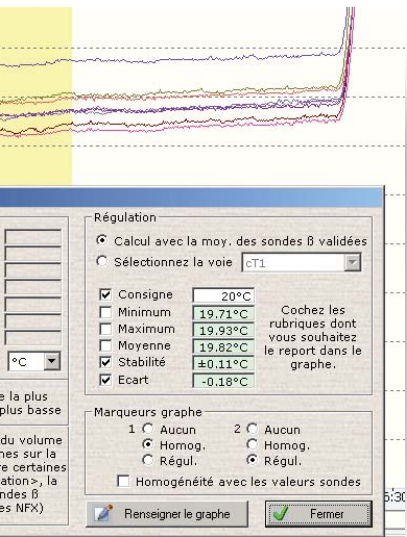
°C

e la plus
plus basse

du volume
nes sur la
re certaines
ation>, la
ndes ß
es NFX)

Régulation

Calcul avec la moy. des sondes ß validées

Sélectionnez la voie cT1

☑ Consigne 20°C
☐ Minimum 19.71°C
☐ Maximum 19.93°C
☐ Moyenne 19.82°C
☑ Stabilité ±0.11°C
☑ Ecart -0.18°C

Cochez les rubriques dont vous souhaitez le report dans le graphe.

Marqueurs graphe

1 Aucun
Homog.
Régul.

2 Aucun
Homog.
Régul.

☐ Homogénéité avec les valeurs sondes

Renseigner le graphe

Fermer

5:30